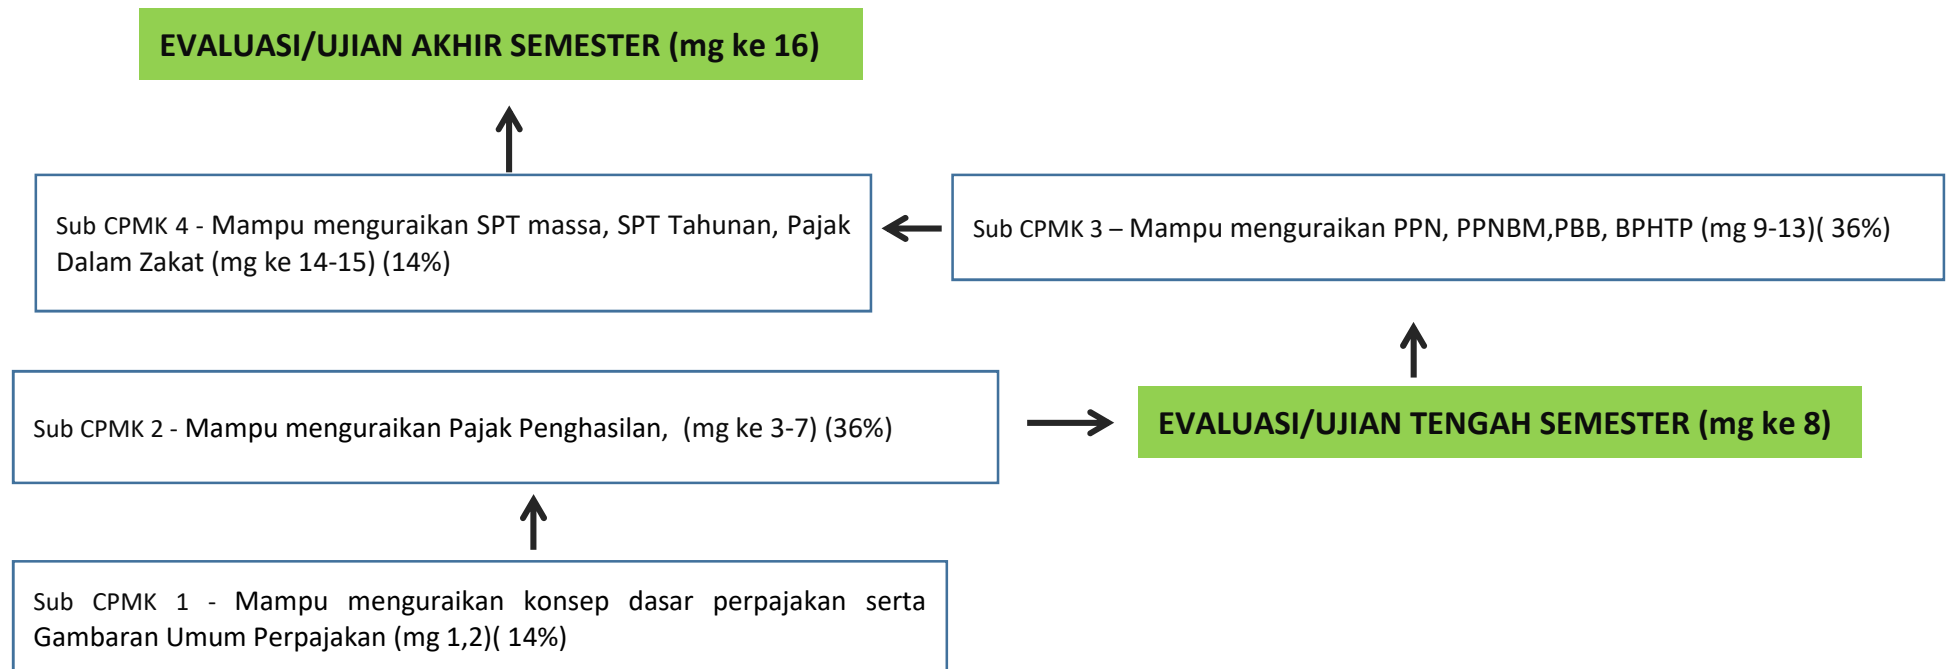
EVALUASI/UJIAN AKHIR SEMESTER (mg ke 16)

Sub CPMK 4 - Mampu menguraikan SPT massa, SPT Tahunan, Pajak Dalam Zakat (mg ke 14-15) (14%)

Sub CPMK 3 – Mampu menguraikan PPN, PPNBM,PBB, BPHTP (mg 9-13)( 36%)

Sub CPMK 2 - Mampu menguraikan Pajak Penghasilan, (mg ke 3-7) (36%)

EVALUASI/UJIAN TENGAH SEMESTER (mg ke 8)

Sub CPMK 1 - Mampu menguraikan konsep dasar perpajakan serta Gambaran Umum Perpajakan (mg 1,2)( 14%)